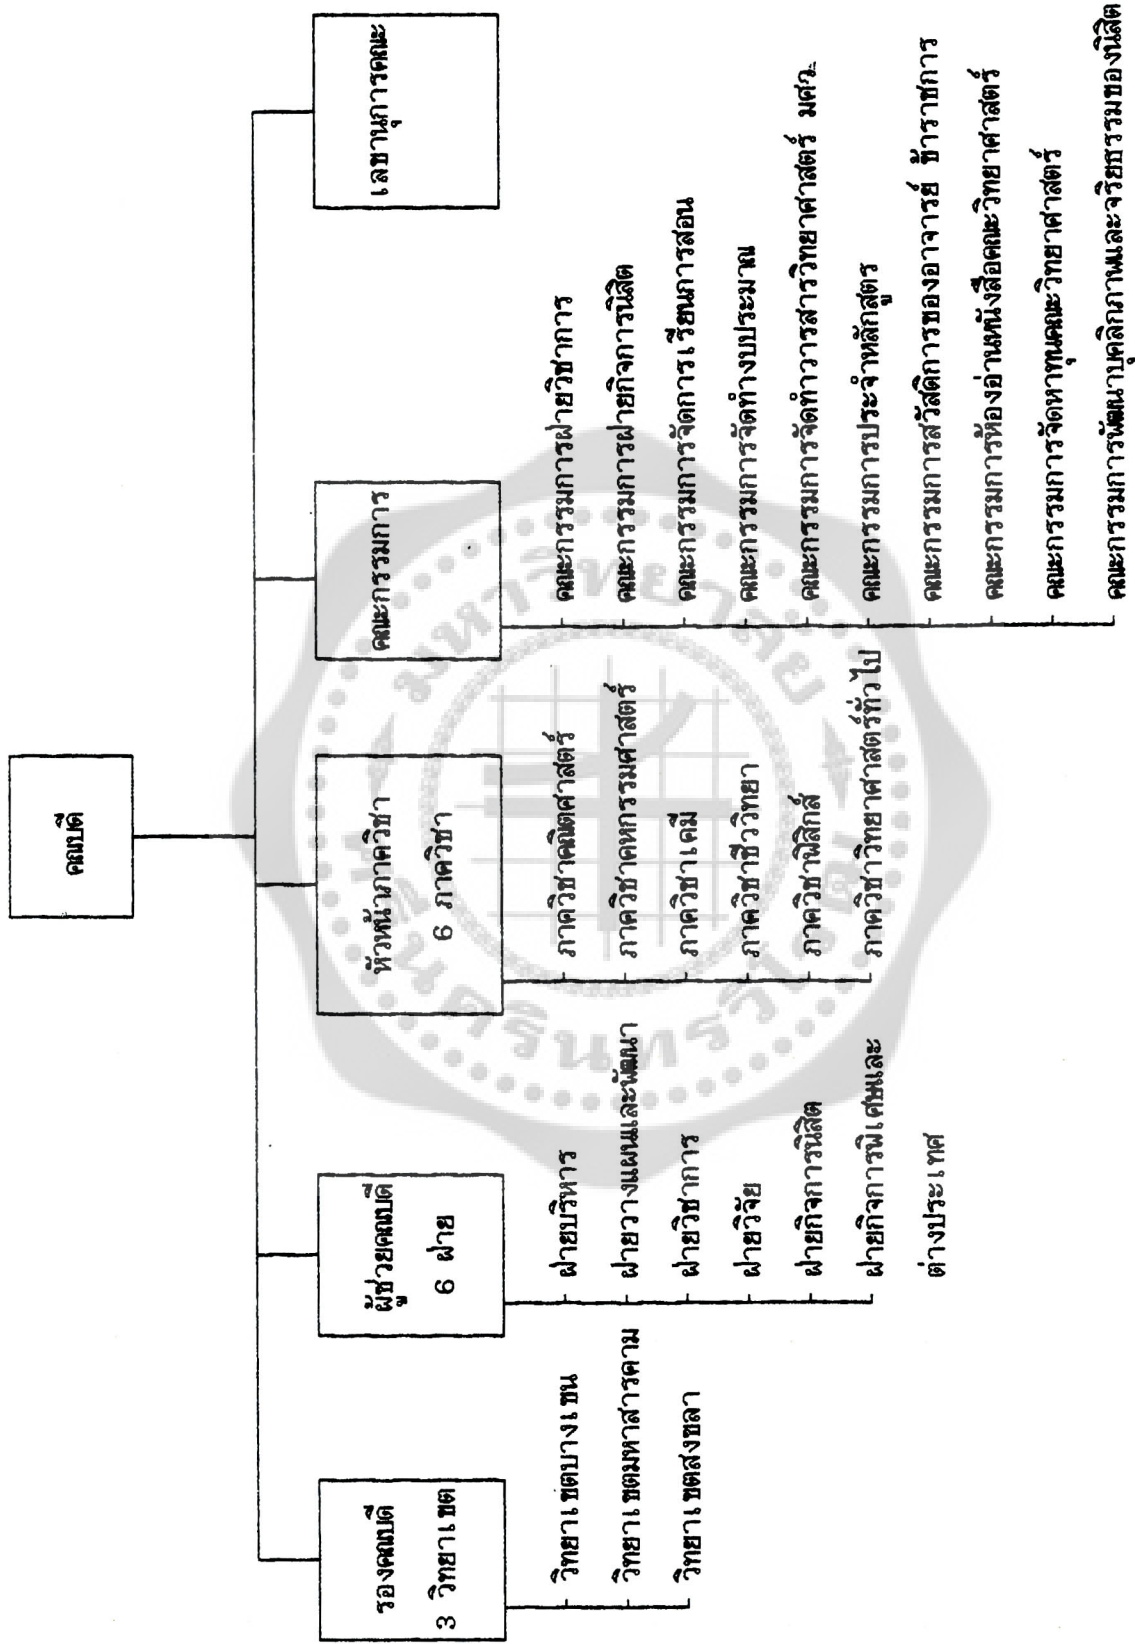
คณบดี

รองคณบดี 3 วิทยาเขต

วิทยาเขตบางเขน
วิทยาเขตมหาสารคาม
วิทยาเขตสงขลา

ผู้ช่วยคณบดี 6 ฝ่าย

ฝ่ายบริหาร
ฝ่ายวางแผนและพัฒนา
ฝ่ายวิชาการ
ฝ่ายวิจัย
ฝ่ายกิจการนิสิต
ฝ่ายกิจการพิเศษและต่างประเทศ

หัวหน้าภาควิชา 6 ภาควิชา

ภาควิชาคณิตศาสตร์
ภาควิชาคหกรรมศาสตร์
ภาควิชาเคมี
ภาควิชาชีววิทยา
ภาควิชาฟิสิกส์
ภาควิชาวิทยาศาสตร์ทั่วไป

คณะกรรมการ

คณะกรรมการฝ่ายวิชาการ
คณะกรรมการฝ่ายกิจการนิสิต
คณะกรรมการจัดการเรียนการสอน
คณะกรรมการจัดทำงบประมาณ
คณะกรรมการจัดทำวารสารวิทยาศาสตร์ มศว.
คณะกรรมการประจำหลักสูตร
คณะกรรมการสวัสดิการของอาจารย์ ข้าราชการ
คณะกรรมการห้องอ่านหนังสือคณะวิทยาศาสตร์
คณะกรรมการจัดหาทุนคณะวิทยาศาสตร์
คณะกรรมการพัฒนาบุคลิกภาพและจริยธรรมของนิสิต

เลขานุการคณะ